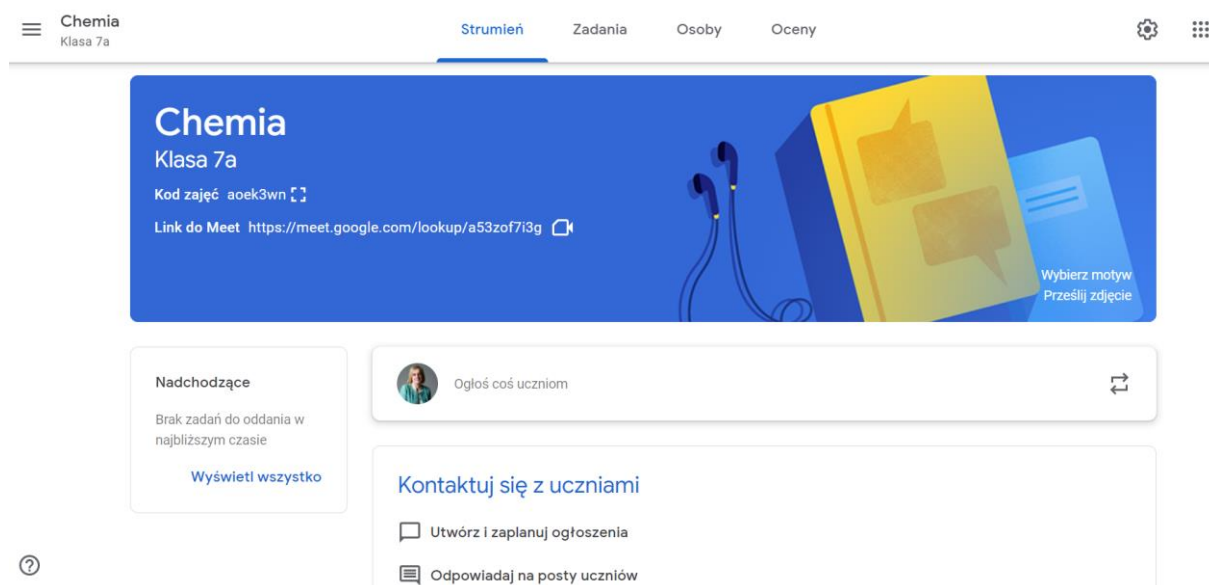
Chemia
Klasa 7a

Strumień Zadania Osoby Oceny

Chemia
Klasa 7a
Kod zajęć aoek3wn
Link do Meet https://meet.google.com/lookup/a53zof7i3g

Wybierz motyw
Prześlij zdjęcie

Nadchodzące
Brak zadań do oddania w najbliższym czasie
Wyświetl wszystko

Ogłoś coś uczniom

Kontaktuj się z uczniami
Utwórz i zaplanuj ogłoszenia
Odpowiadaj na posty uczniów